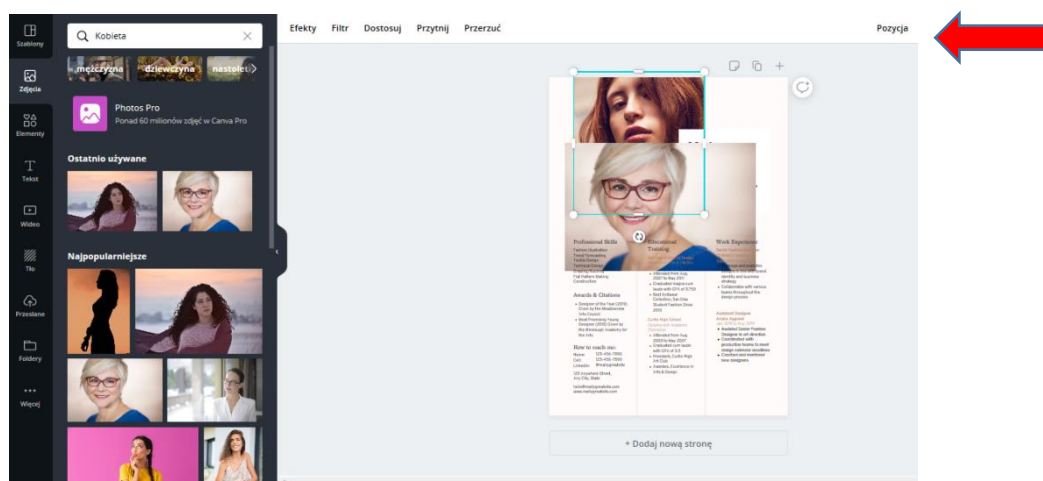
Szablony
Zdjęcia
Elementy
Tekst
Wideo
Tło
Przesłane
Foldery
Więcej

Kobieta

mężczyzna dziewczyna nastolet

Photos Pro
Ponad 60 milionów zdjęć w Canva Pro

Ostatnio używane

Najpopularniejsze

Efekty Filtr Dostosuj Przytnij Przerzuć

Pozycja

Professional Skills
Educational Training
Work Experience

Awards & Citations

How to reach me:

+ Dodaj nową stronę